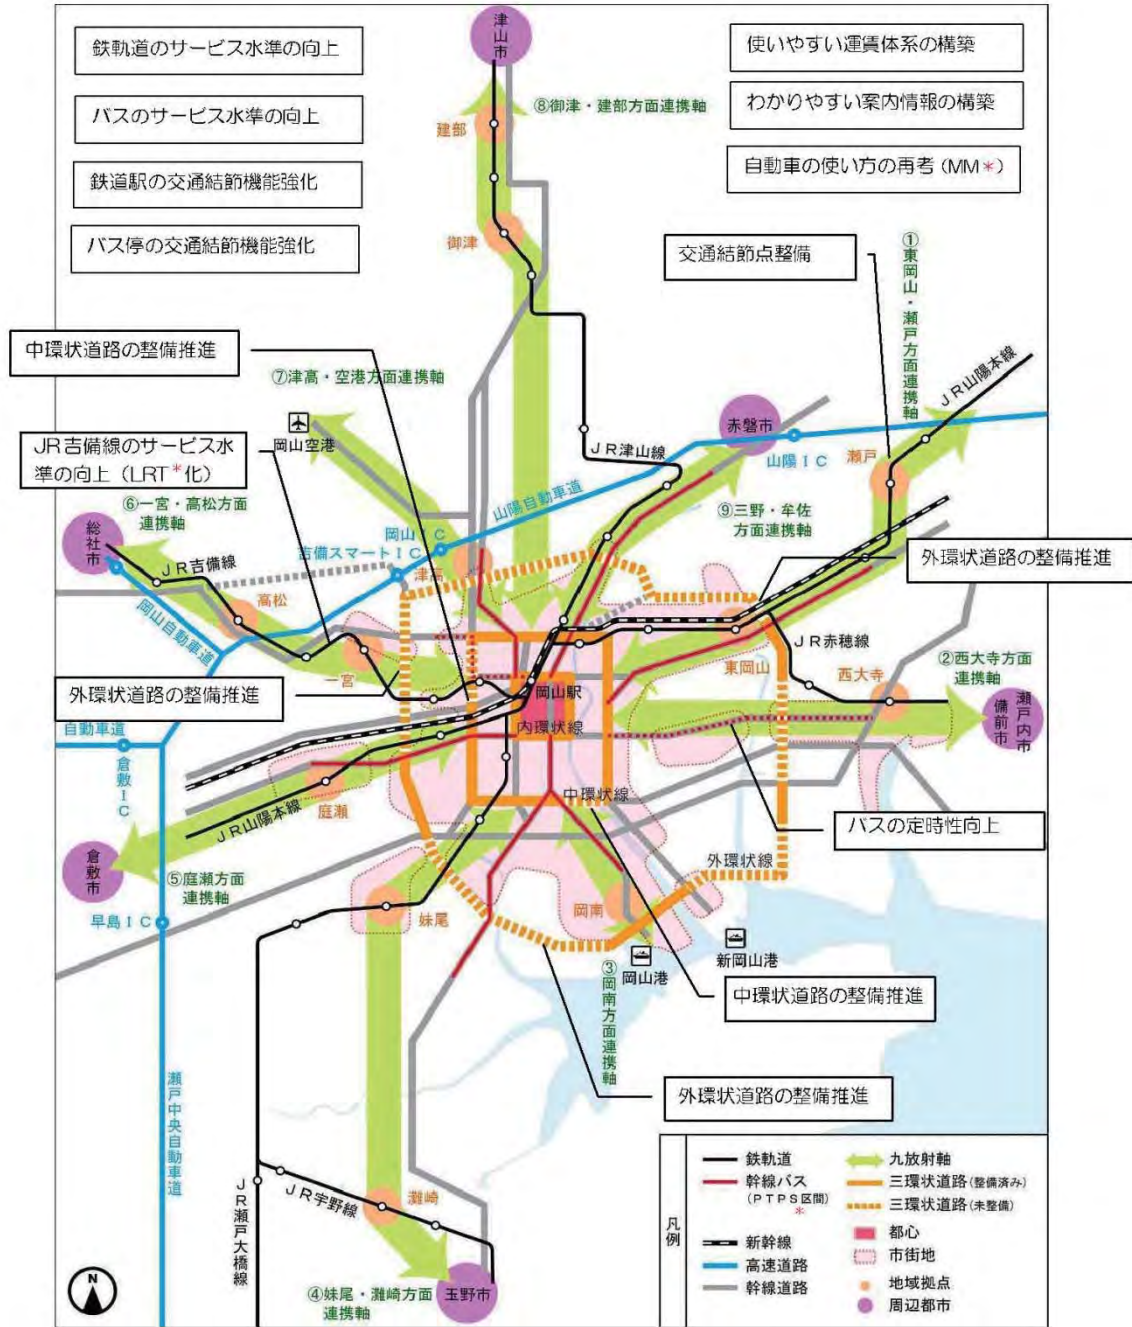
鉄軌道のサービス水準の向上

バスのサービス水準の向上

鉄道駅の交通結節機能強化

バス停の交通結節機能強化

使いやすい運賃体系の構築

わかりやすい案内情報の構築

自動車の使い方の再考（MM＊）

交通結節点整備

中環状道路の整備推進

JR吉備線のサービス水準の向上（LRT＊化）

外環状道路の整備推進

外環状道路の整備推進

バスの定時性向上

中環状道路の整備推進

外環状道路の整備推進

津山市

⑧御津・建部方面連携軸

建部

御津

①東岡山・瀬戸方面連携軸

JR山陽本線

⑦津高・空港方面連携軸

岡山空港

赤磐市

JR津山線

山陽IC

瀬戸

山陽自動車道

⑥一宮・高松方面連携軸

総社市

⑨三野・牟佐方面連携軸

岡山IC

吉備スマートIC

JR吉備線

津高

高松

岡山自動車道

JR赤穂線

西大寺

②西大寺方面連携軸

一宮

東岡山

岡山駅

内環状線

瀬戸内市

備前市

自動車道

倉敷IC

庭瀬

JR山陽本線

中環状線

倉敷市

⑤庭瀬方面連携軸

外環状線

早島IC

妹尾

岡南

新岡山港

岡山港

③岡南方面連携軸

瀬戸中央自動車道

JR瀬戸大橋線

JR宇野線

瀬崎

④妹尾・灘崎方面連携軸

玉野市

凡例

鉄軌道

幹線バス（PTPS区間）＊

新幹線

高速道路

幹線道路

九放射軸

三環状道路（整備済み）

三環状道路（未整備）

都心

市街地

地域拠点

周辺都市